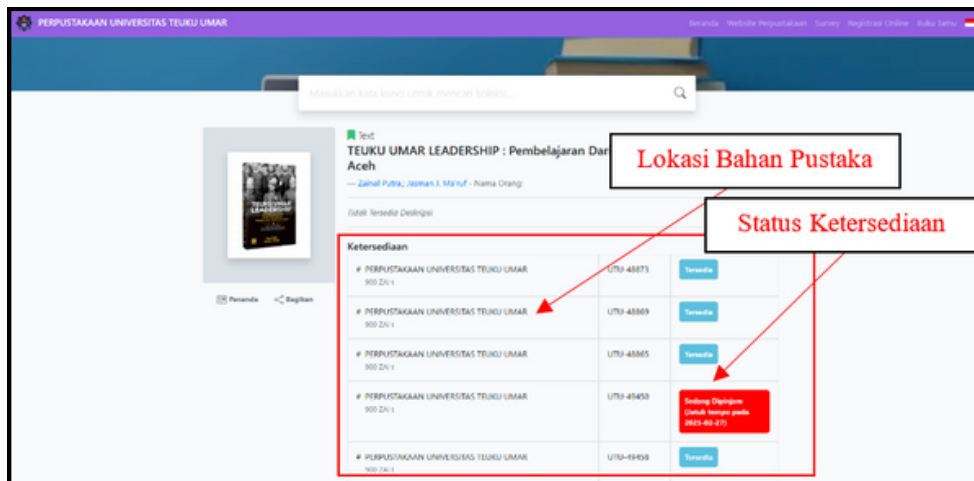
PERPUSTAKAAN UNIVERSITAS TEUKU UMAR

Beranda Website Perpustakaan Survey Registrasi Online Buku Tamu

Masukkan kata kunci untuk mencari koleksi...

Text

TEUKU UMAR LEADERSHIP : Pembelajaran Dar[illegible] Aceh

— Zainal Putra; Jasman J. Ma'ruf - Nama Orang

Tidak Tersedia Deskripsi

Lokasi Bahan Pustaka

Status Ketersediaan

Penanda Bagikan

Ketersediaan

| | | |
|---|---|---|
| PERPUSTAKAAN UNIVERSITAS TEUKU UMAR 900 ZAI t | UTU-48873 | Tersedia |
| PERPUSTAKAAN UNIVERSITAS TEUKU UMAR 900 ZAI t | UTU-48869 | Tersedia |
| PERPUSTAKAAN UNIVERSITAS TEUKU UMAR 900 ZAI t | UTU-48865 | Tersedia |
| PERPUSTAKAAN UNIVERSITAS TEUKU UMAR 900 ZAI t | UTU-49450 | Sedang Dipinjam (Jatuh tempo pada 2025-02-27) |
| PERPUSTAKAAN UNIVERSITAS TEUKU UMAR 900 ZAI t | UTU-49458 | Tersedia |